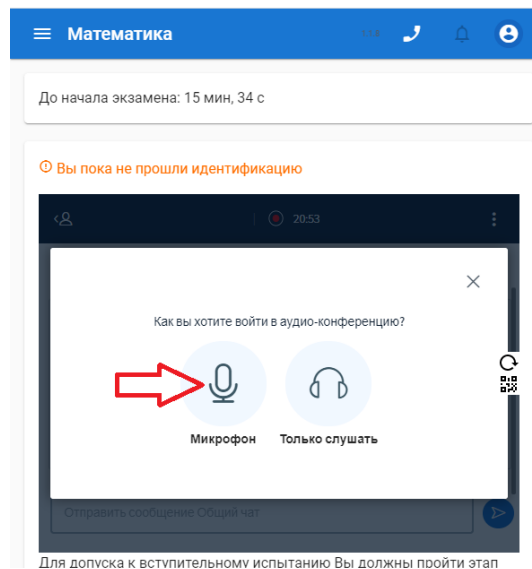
Математика

До начала экзамена: 15 мин, 34 с

Вы пока не прошли идентификацию

20:53

Как вы хотите войти в аудио-конференцию?

Микрофон

Только слушать

Отправить сообщение Общий чат

Для допуска к вступительному испытанию Вы должны пройти этап